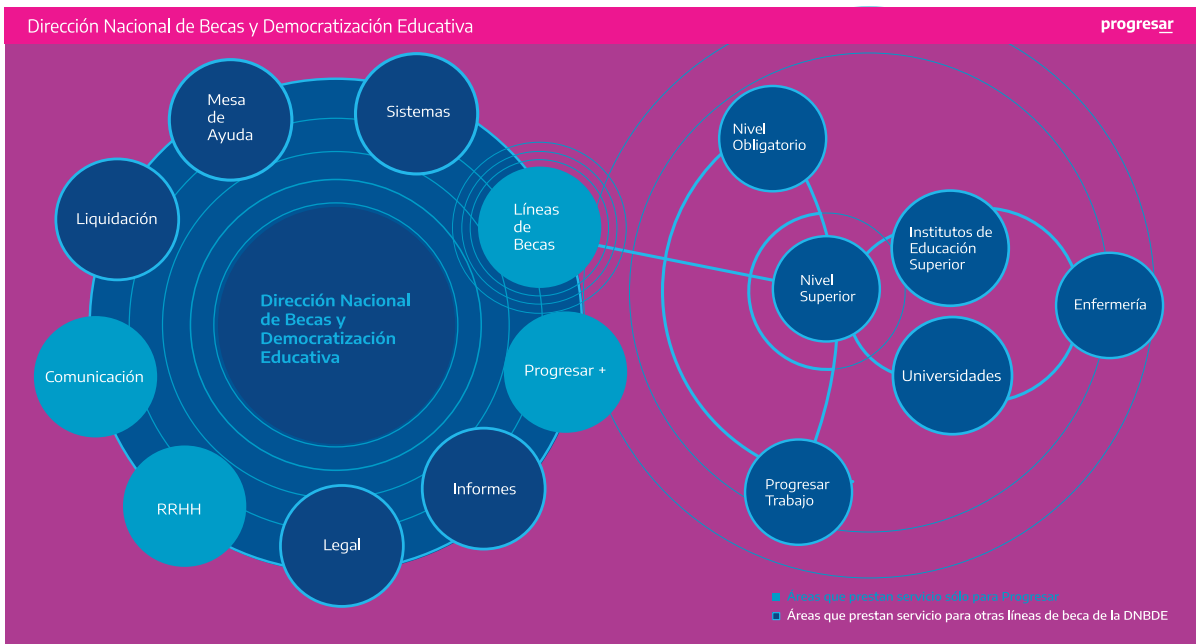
Dirección Nacional de Becas y Democratización Educativa

progresar

Mesa de Ayuda

Sistemas

Liquidación

Líneas de Becas

Dirección Nacional de Becas y Democratización Educativa

Comunicación

Progresar +

RRHH

Informes

Legal

Nivel Obligatorio

Institutos de Educación Superior

Nivel Superior

Enfermería

Universidades

Progresar Trabajo

Áreas que prestan servicio sólo para Progresar

Áreas que prestan servicio para otras líneas de beca de la DNBDE